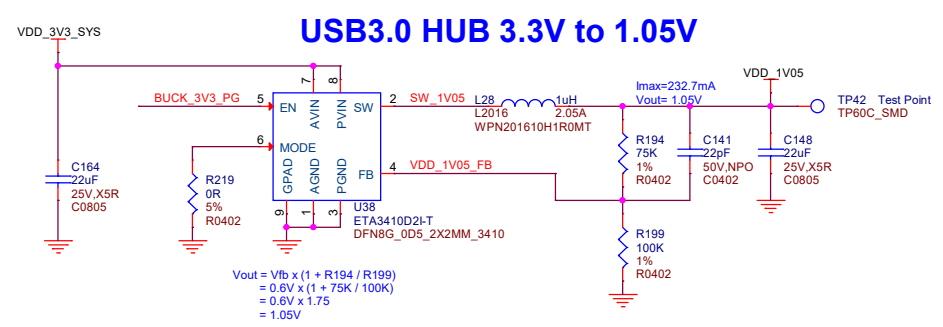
USB3.0 HUB 3.3V to 1.05V

VDD_3V3_SYS

BUCK_3V3_PG
5
EN
7
AVIN
8
PVIN
SW
2
SW_1V05
L28
L2016
1uH
2.05A
WPN201610H1R0MT
Imax=232.7mA
Vout= 1.05V
VDD_1V05
TP42
Test Point
TP60C_SMD

6
MODE
GPAD
AGND
PGND
FB
4
VDD_1V05_FB
9
1
3
U38
ETA3410D2I-T
DFN8G_0D5_2X2MM_3410

C164
22uF
25V,X5R
C0805

R219
0R
5%
R0402

R194
75K
1%
R0402

C141
22pF
50V,NPO
C0402

C148
22uF
25V,X5R
C0805

R199
100K
1%
R0402

Vout = Vfb x (1 + R194 / R199)
= 0.6V x (1 + 75K / 100K)
= 0.6V x 1.75
= 1.05V